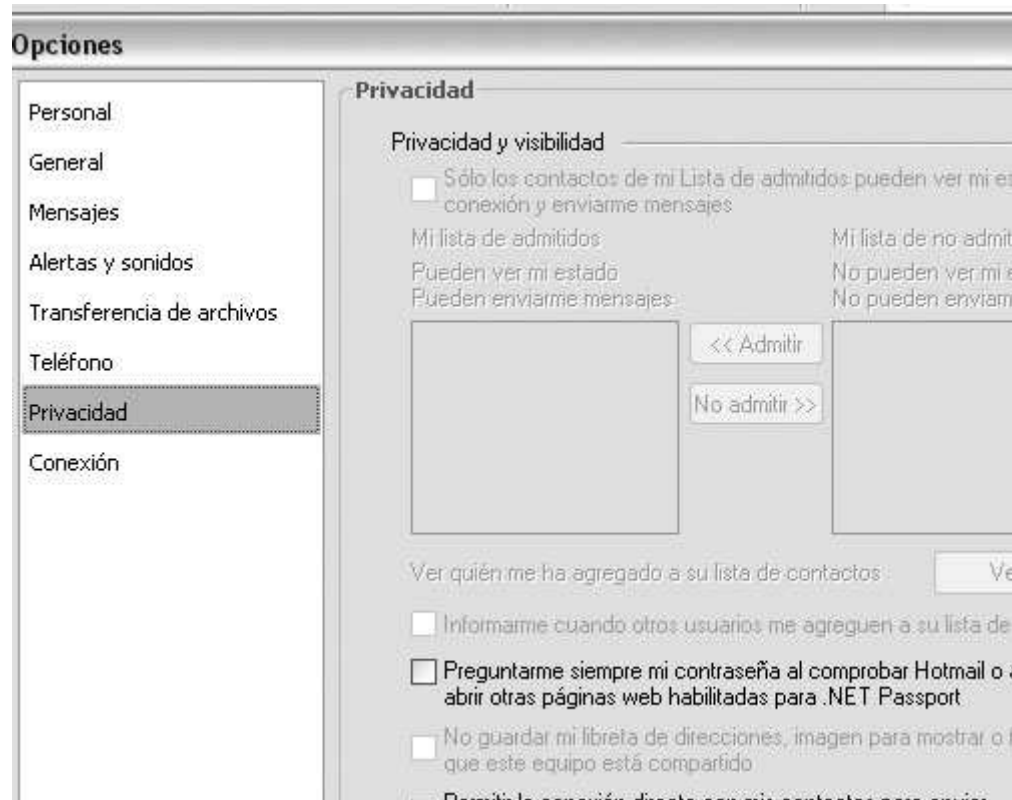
Opciones

Personal
General
Mensajes
Alertas y sonidos
Transferencia de archivos
Teléfono
Privacidad
Conexión

Privacidad

Privacidad y visibilidad

Sólo los contactos de mi Lista de admitidos pueden ver mi es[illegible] conexión y enviarme mensajes

Mi lista de admitidos
Pueden ver mi estado
Pueden enviarme mensajes

Mi lista de no admit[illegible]
No pueden ver mi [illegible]
No pueden enviarm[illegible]

<< Admitir
No admitir >>

Ver quién me ha agregado a su lista de contactos
Ve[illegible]

Informarme cuando otros usuarios me agreguen a su lista de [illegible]

Preguntarme siempre mi contraseña al comprobar Hotmail o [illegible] abrir otras páginas web habilitadas para .NET Passport

No guardar mi libreta de direcciones, imagen para mostrar o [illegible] que este equipo está compartido

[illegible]